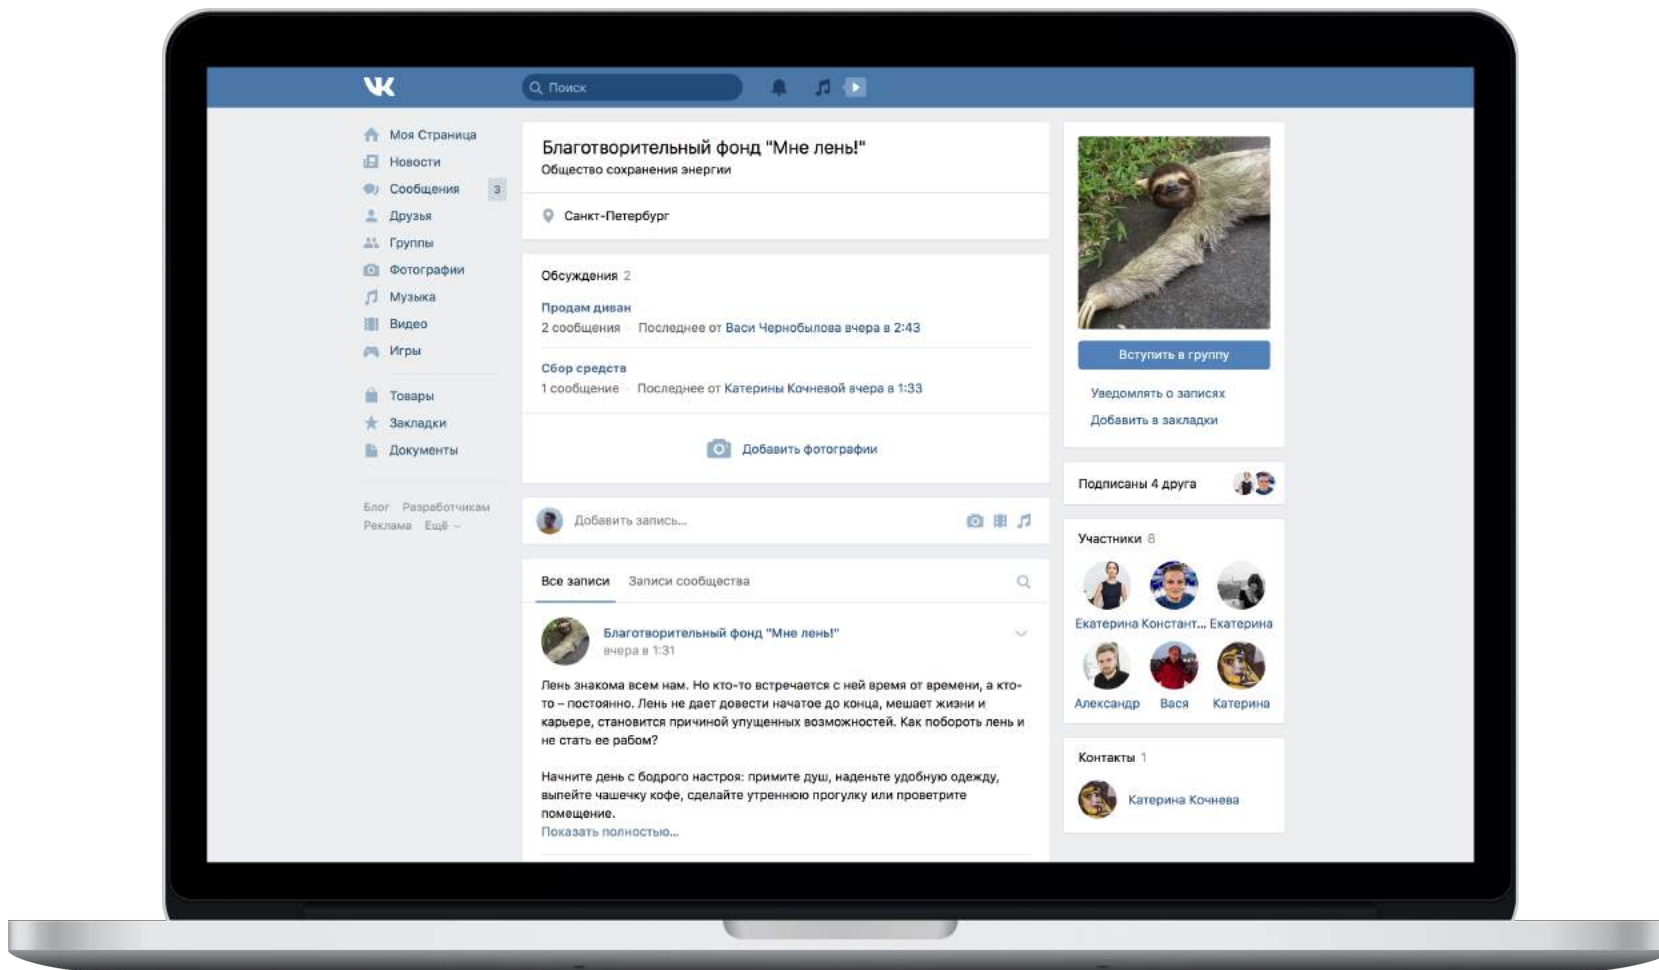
VK

Поиск

Моя Страница
Новости
Сообщения 3
Друзья
Группы
Фотографии
Музыка
Видео
Игры

Товары
Закладки
Документы

Блог Разработчикам
Реклама Ещё

Благотворительный фонд "Мне лень!"
Общество сохранения энергии

Санкт-Петербург

Обсуждения 2

Продам диван
2 сообщения · Последнее от Васи Чернобылова вчера в 2:43

Сбор средств
1 сообщение · Последнее от Катерины Кочневой вчера в 1:33

Добавить фотографии

Добавить запись...

Все записи Записи сообщества

Благотворительный фонд "Мне лень!"
вчера в 1:31

Лень знакома всем нам. Но кто-то встречается с ней время от времени, а кто-то – постоянно. Лень не дает довести начатое до конца, мешает жизни и карьере, становится причиной упущенных возможностей. Как побороть лень и не стать ее рабом?

Начните день с бодрого настроя: примите душ, наденьте удобную одежду, выпейте чашечку кофе, сделайте утреннюю прогулку или проветрите помещение.
Показать полностью...

Вступить в группу

Уведомлять о записях
Добавить в закладки

Подписаны 4 друга

Участники 8

Екатерина Констант... Екатерина
Александр Вася Катерина

Контакты 1

Катерина Кочнева